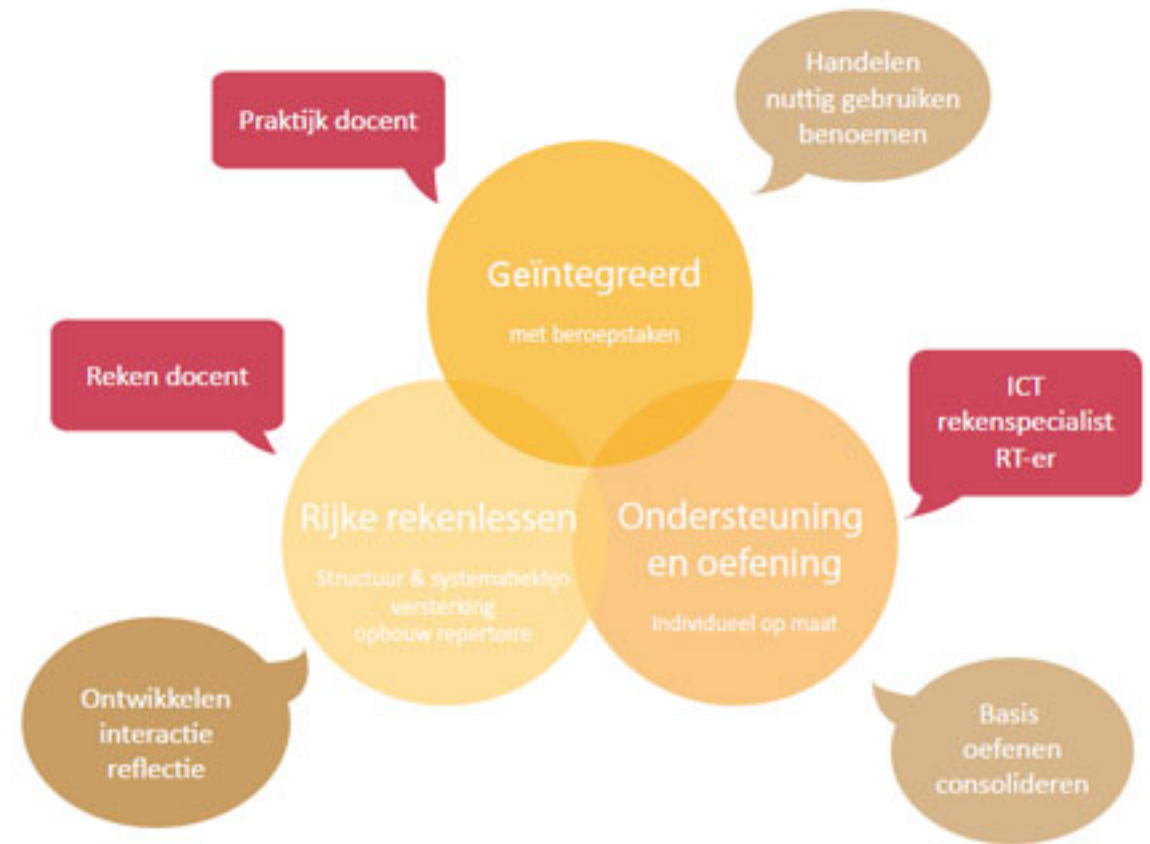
Praktijk docent

Handelen
nuttig gebruiken
benoemen

Geïntegreerd

met beroepstaken

Reken docent

ICT
rekenspecialist
RT-er

Rijke rekenlessen

Structuur & systematiek
versterking
opbouw repertoire

Ondersteuning en oefening

Individueel op maat

Ontwikkelen
interactie
reflectie

Basis
oefenen
consolideren